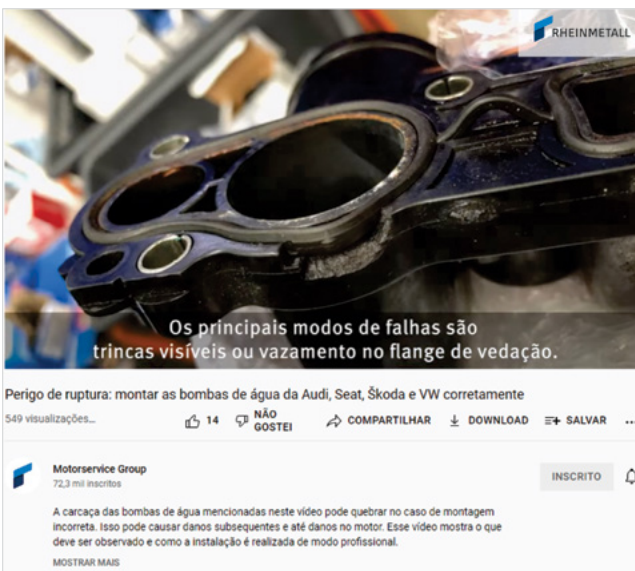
RHEINMETALL

Os principais modos de falhas são trincas visíveis ou vazamento no flange de vedação.

Perigo de ruptura: montar as bombas de água da Audi, Seat, Škoda e VW corretamente

549 visualizações...

14

NÃO GOSTEI

COMPARTILHAR

DOWNLOAD

SALVAR

...

Motorservice Group

72,3 mil inscritos

INSCRITO

A carcaça das bombas de água mencionadas neste vídeo pode quebrar no caso de montagem incorreta. Isso pode causar danos subsequentes e até danos no motor. Esse vídeo mostra o que deve ser observado e como a instalação é realizada de modo profissional.

MOSTRAR MAIS